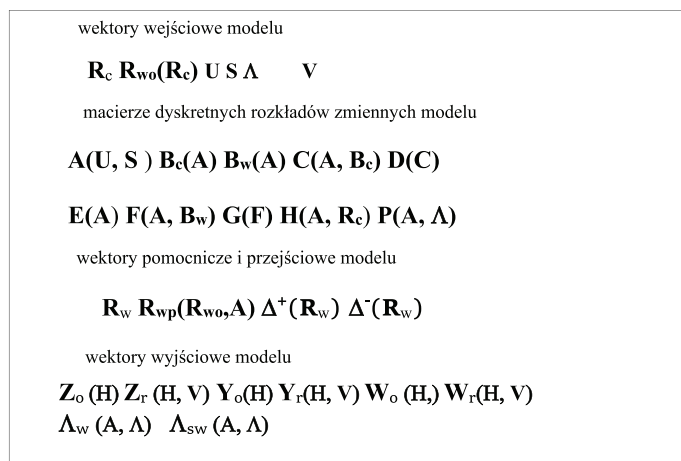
wektory wejściowe modelu

$R_c$ $R_{wo}(R_c)$ U S Λ V

macierze dyskretnych rozkładów zmiennych modelu

A(U, S ) $B_c(A)$ $B_w(A)$ C(A, $B_c$) D(C)

E(A) F(A, $B_w$) G(F) H(A, $R_c$) P(A, Λ)

wektory pomocnicze i przejściowe modelu

$R_W$ $R_{wp}(R_{wo},A)$ $\Delta^+(R_W)$ $\Delta^-(R_W)$

wektory wyjściowe modelu

$Z_o$ (H) $Z_r$ (H, V) $Y_o$(H) $Y_r$(H, V) $W_o$ (H,) $W_r$(H, V)
$\Lambda_W$ (A, Λ) $\Lambda_{SW}$ (A, Λ)